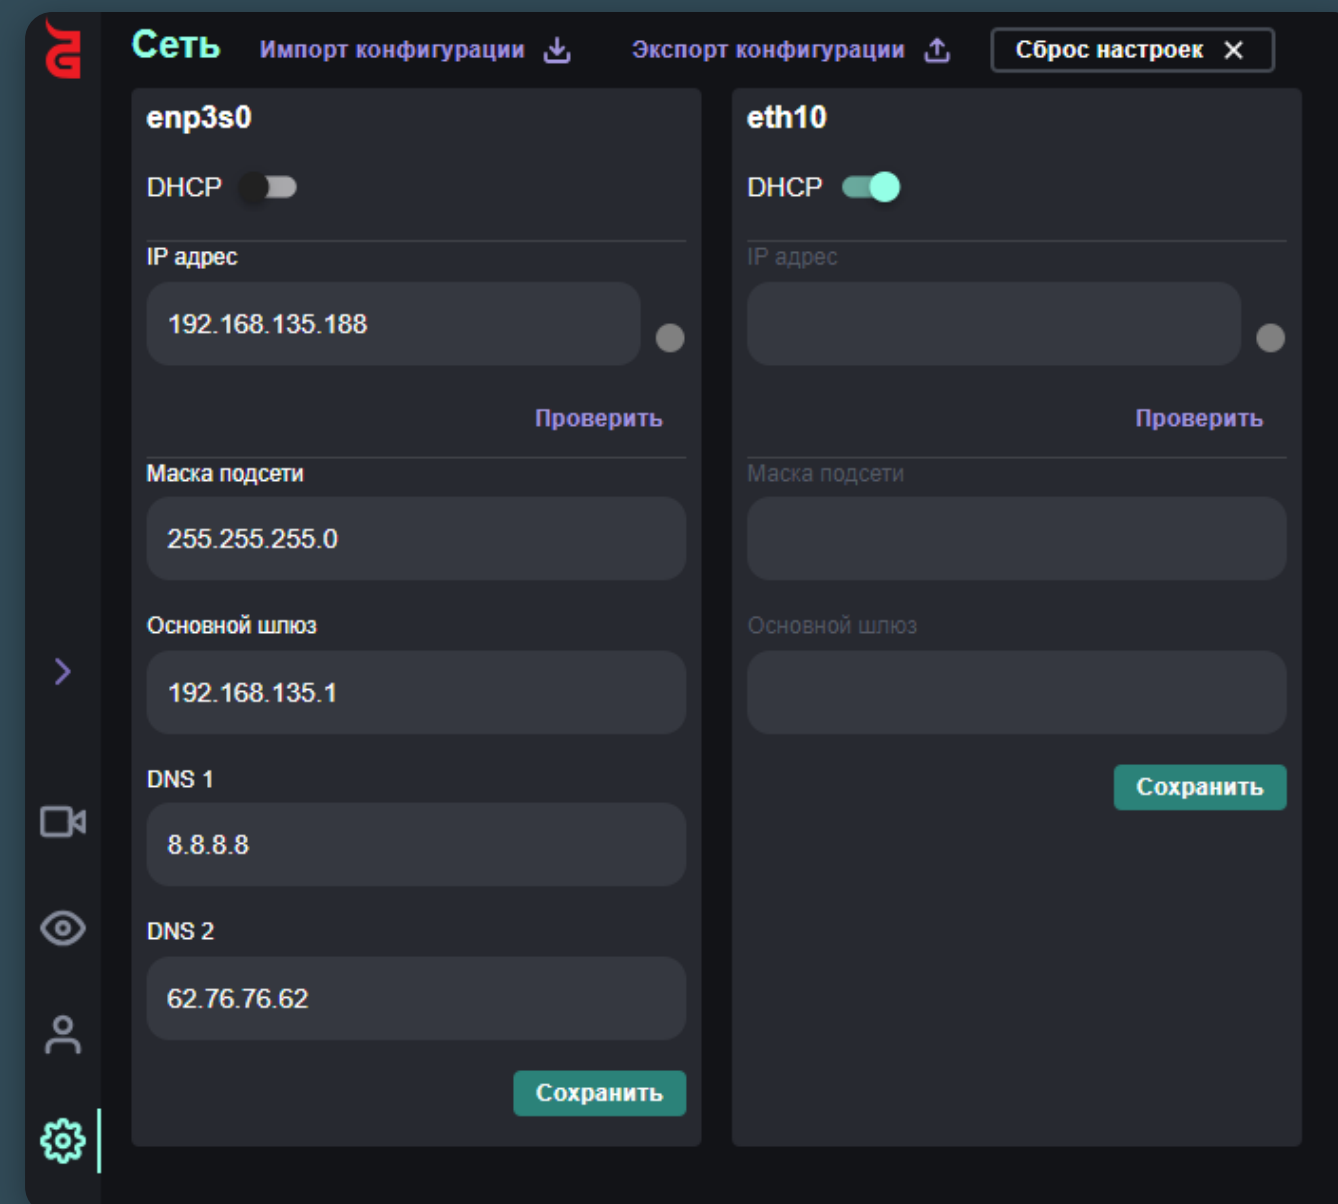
Сеть Импорт конфигурации Экспорт конфигурации Сброс настроек ✕

enp3s0

DHCP

IP адрес

192.168.135.188

Проверить

Маска подсети

255.255.255.0

Основной шлюз

192.168.135.1

DNS 1

8.8.8.8

DNS 2

62.76.76.62

Сохранить

eth10

DHCP

IP адрес

Проверить

Маска подсети

Основной шлюз

Сохранить